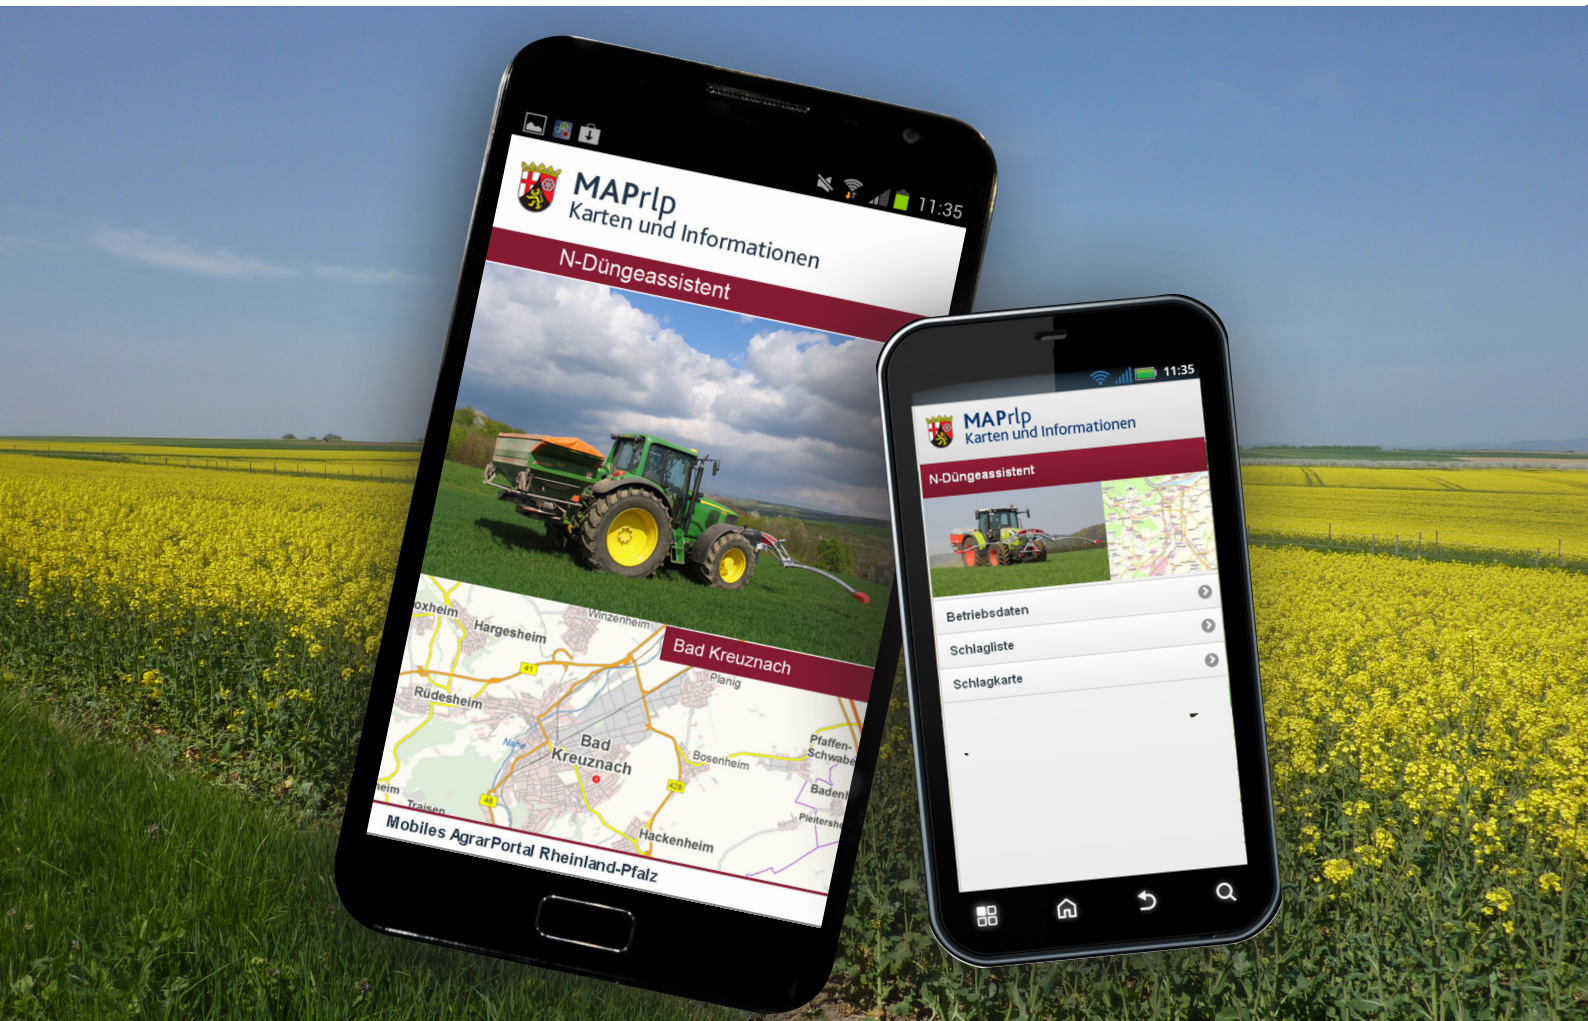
11:35

MAPrlp
Karten und Informationen

N-Düngeassistent

Bad Kreuznach

oxheim
Hargesheim
Winzenheim
Planig
Rüdesheim
Nahe
Bad Kreuznach
Bosenheim
Pfaffen-Schwabe
Baden
Pleitersh
Traisen
Hackenheim

Mobiles AgrarPortal Rheinland-Pfalz

11:35

MAPrlp
Karten und Informationen

N-Düngeassistent

Betriebsdaten
Schlagliste
Schlagkarte